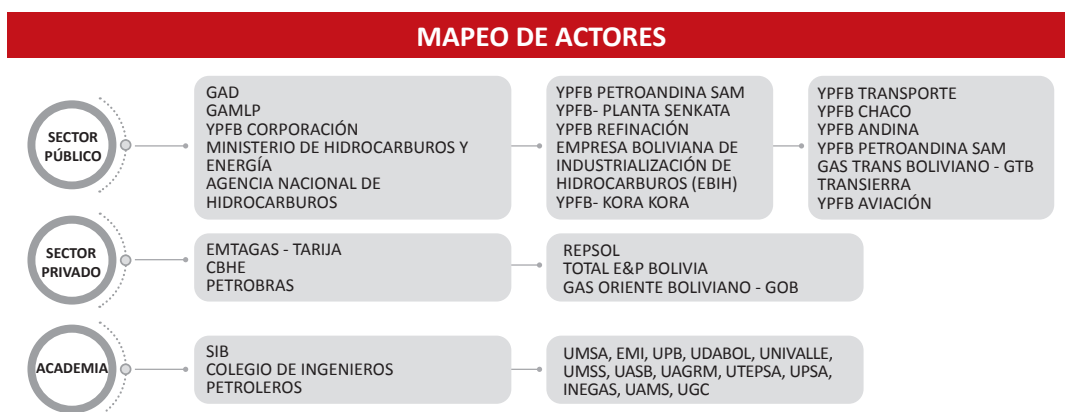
MAPEO DE ACTORES

SECTOR PÚBLICO

GAD
GAMLP
YPFB CORPORACIÓN
MINISTERIO DE HIDROCARBUROS Y ENERGÍA
AGENCIA NACIONAL DE HIDROCARBUROS

YPFB PETROANDINA SAM
YPFB- PLANTA SENKATA
YPFB REFINACIÓN
EMPRESA BOLIVIANA DE INDUSTRIALIZACIÓN DE HIDROCARBUROS (EBIH)
YPFB- KORA KORA

YPFB TRANSPORTE
YPFB CHACO
YPFB ANDINA
YPFB PETROANDINA SAM
GAS TRANS BOLIVIANO - GTB
TRANSIERRA
YPFB AVIACIÓN

SECTOR PRIVADO

EMTAGAS - TARIJA
CBHE
PETROBRAS

REPSOL
TOTAL E&P BOLIVIA
GAS ORIENTE BOLIVIANO - GOB

ACADEMIA

SIB
COLEGIO DE INGENIEROS PETROLEROS

UMSA, EMI, UPB, UDABOL, UNIVALLE, UMSS, UASB, UAGRM, UTEPSA, UPSA, INEGAS, UAMS, UGC